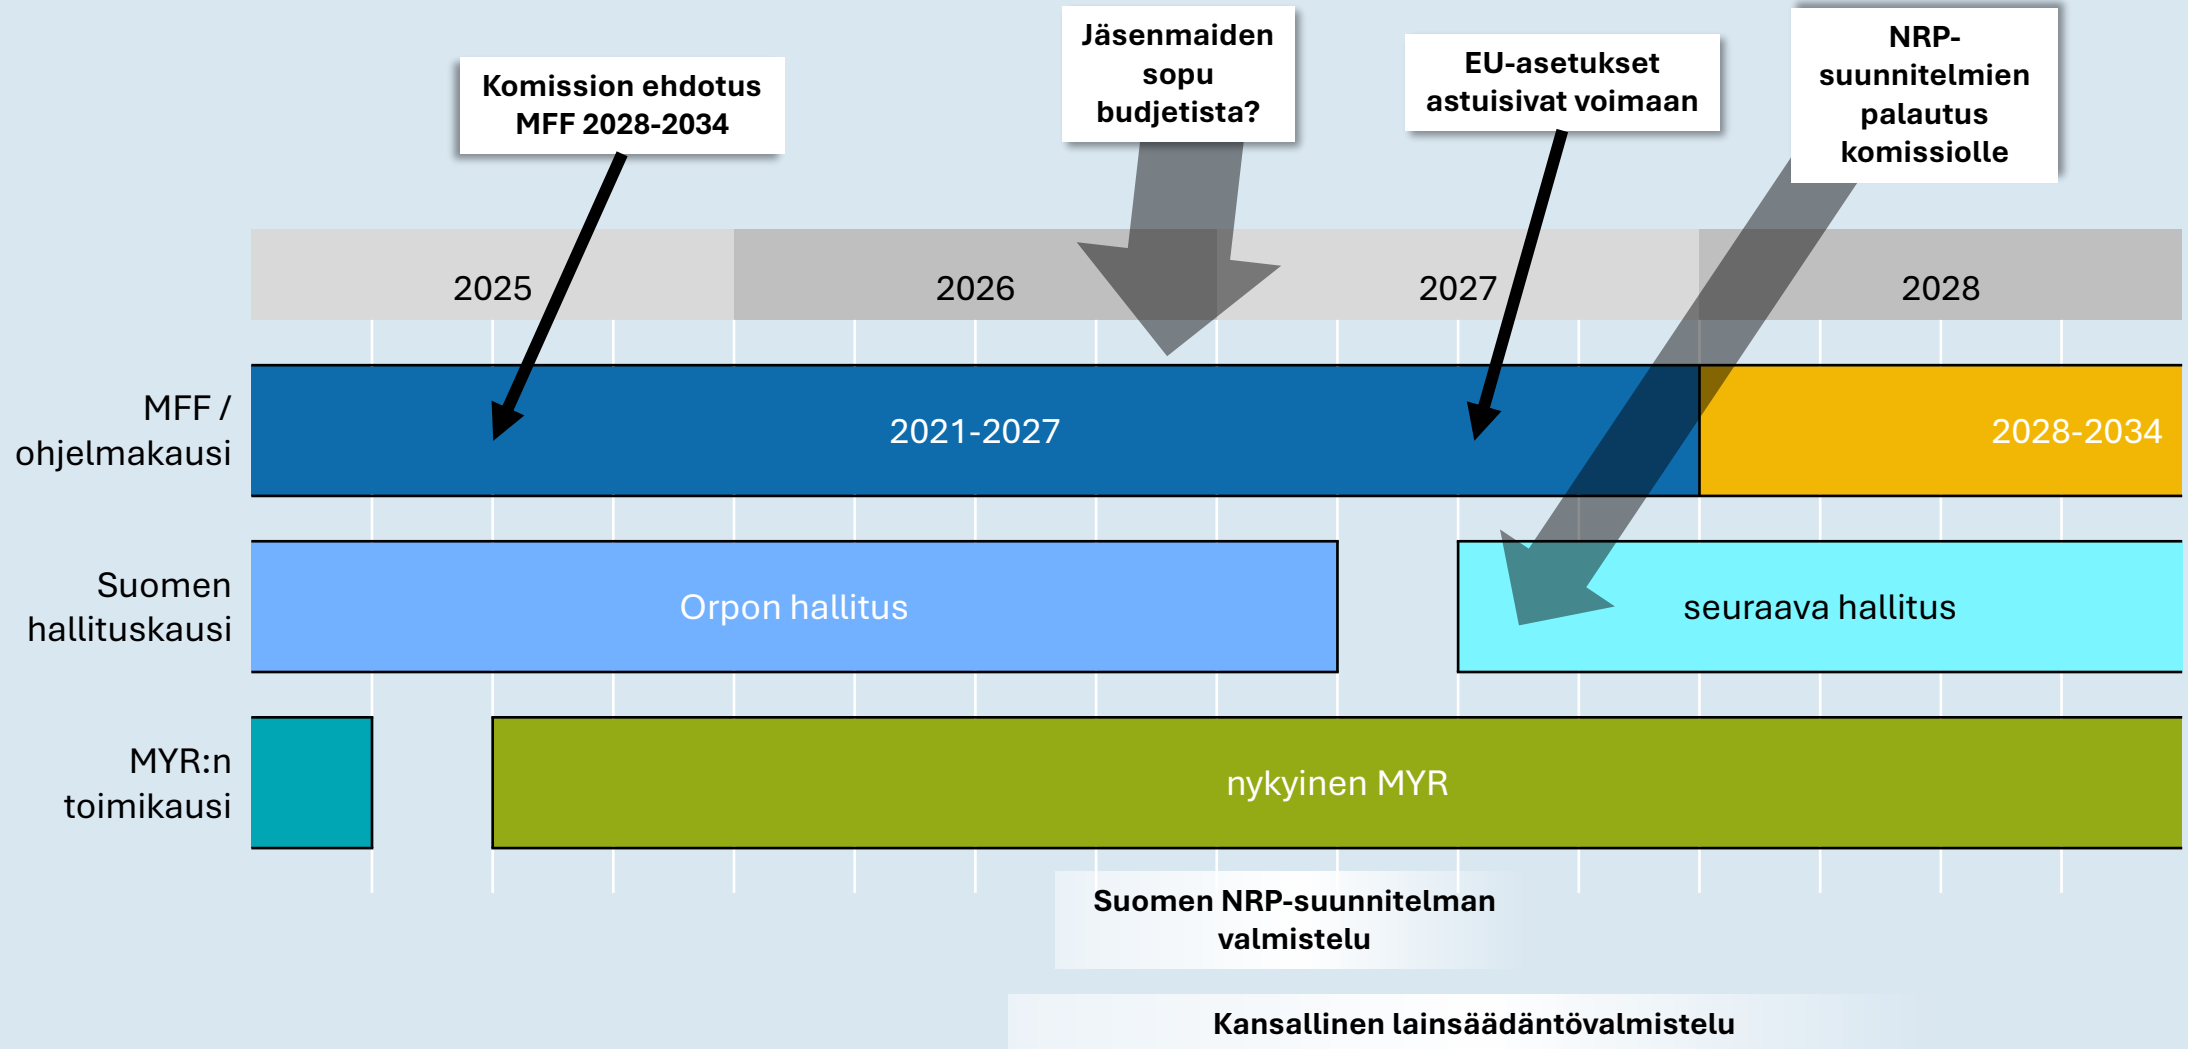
Komission ehdotus MFF 2028-2034

Jäsenmaiden sopu budjetista?

EU-asetukset astuisivat voimaan

NRP-suunnitelmien palautus komissiolle

2025

2026

2027

2028

MFF / ohjelmakausi

2021-2027

2028-2034

Suomen hallituskausi

Orpon hallitus

seuraava hallitus

MYR:n toimikausi

nykyinen MYR

Suomen NRP-suunnitelman valmistelu

Kansallinen lainsäädäntövalmistelu